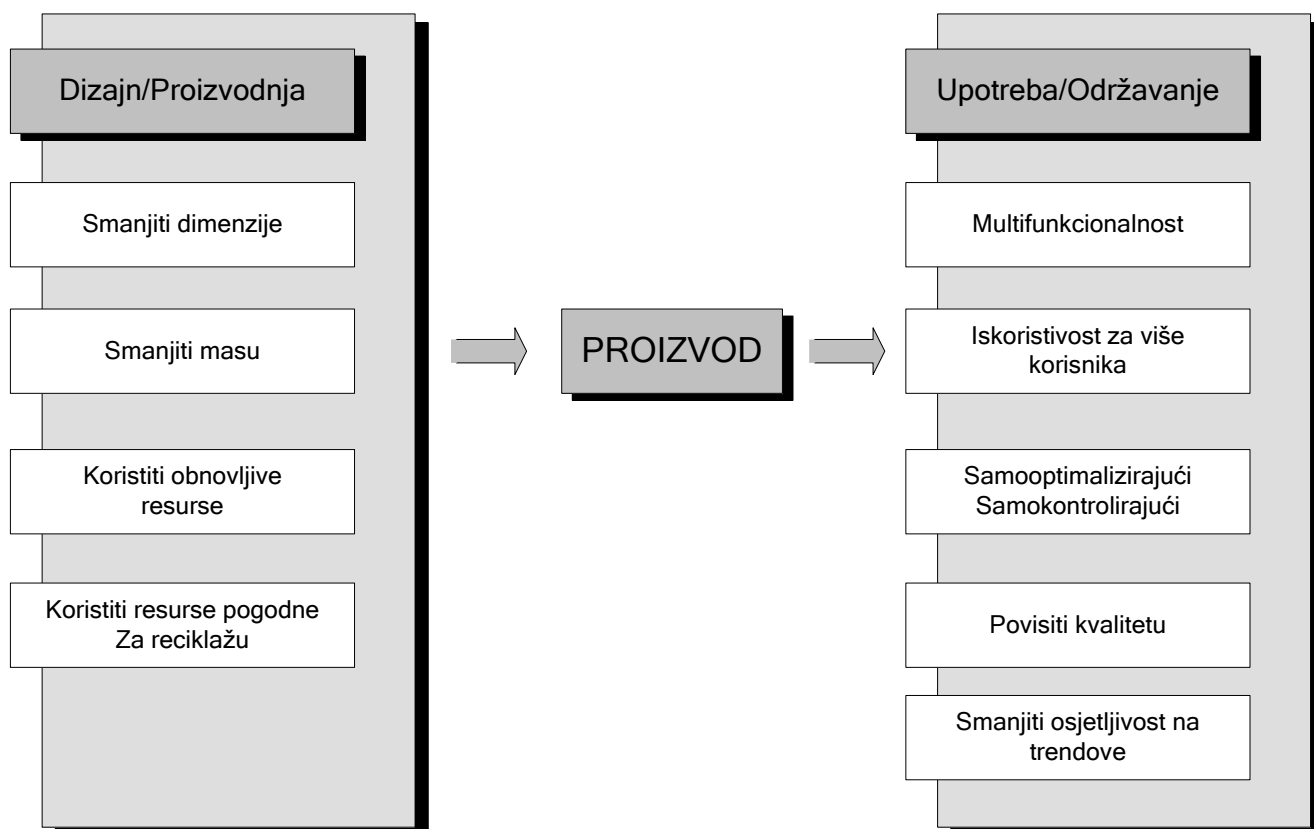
Dizajn/Proizvodnja

Smanjiti dimenzije

Smanjiti masu

Koristiti obnovljive resurse

Koristiti resurse pogodne Za reciklažu

PROIZVOD

Upotreba/Održavanje

Multifunkcionalnost

Iskoristivost za više korisnika

Samooptimalizirajući Samokontrolirajući

Povisiti kvalitetu

Smanjiti osjetljivost na trendove